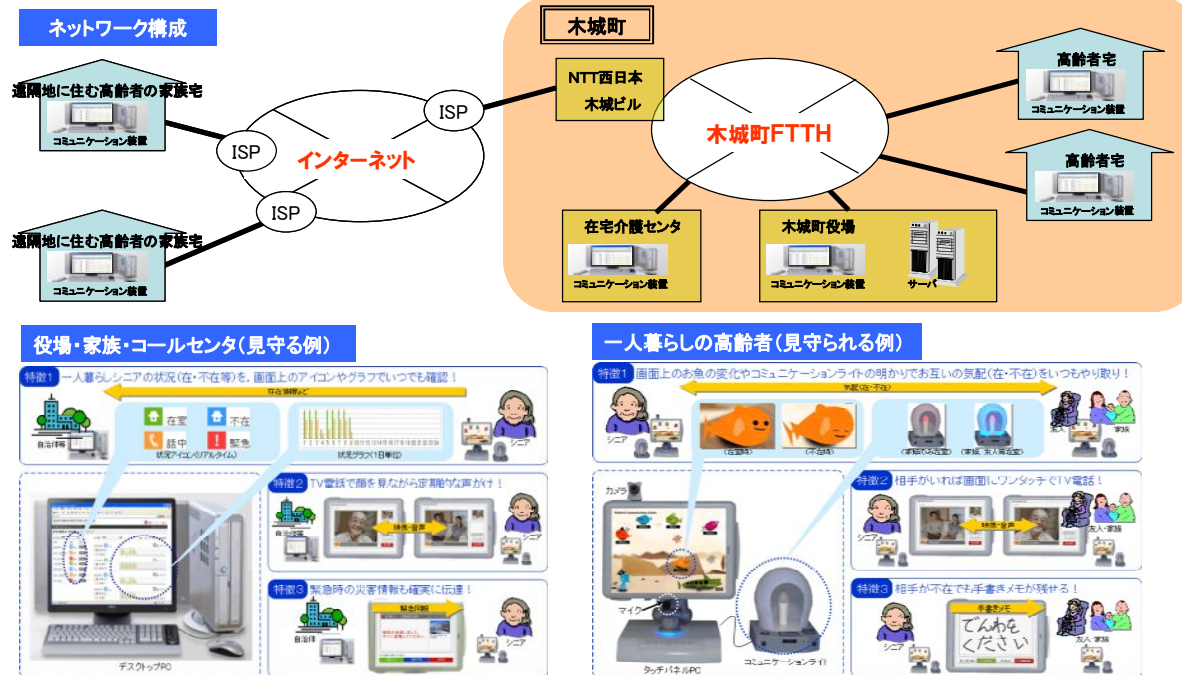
ネットワーク構成

遠隔地に住む高齢者の家族宅
コミュニケーション装置

遠隔地に住む高齢者の家族宅
コミュニケーション装置

ISP
ISP
ISP
インターネット

木城町
NTT西日本
木城ビル
木城町FTTH

高齢者宅
コミュニケーション装置

高齢者宅
コミュニケーション装置

在宅介護センタ
コミュニケーション装置

木城町役場
コミュニケーション装置
サーバ

役場・家族・コールセンタ（見守る例）

特徴1 一人暮らしシニアの状況（在・不在等）を、画面上のアイコンやグラフでいつでも確認！
在在情報など
在宅
不在
話中
緊急
状況アイコン（リアルタイム）
状況グラフ（1日単位）
自治体
シニア

特徴2 TV電話で顔を見ながら定期的な声がけ！
映像・音声
自治体
シニア

特徴3 緊急時の災害情報も確実に伝達！
緊急情報
自治体
シニア

デスクトップPC

一人暮らしの高齢者（見守られる例）

特徴1 画面上のお魚の変化やコミュニケーションライトの明かりでお互いの気配（在・不在）をいつもやり取り！
気配（在・不在）
シニア
（在宅時）
（不在時）
（家族が在宅）
（家族・友人等在宅）
友人・家族

カメラ
マイク
タッチパネルPC
コミュニケーションライト

特徴2 相手がいれば画面にワンタッチでTV電話！
映像・音声
シニア
友人・家族

特徴3 相手が不在でも手書きメモが残せる！
手書きメモ
でんわをください
シニア
友人・家族